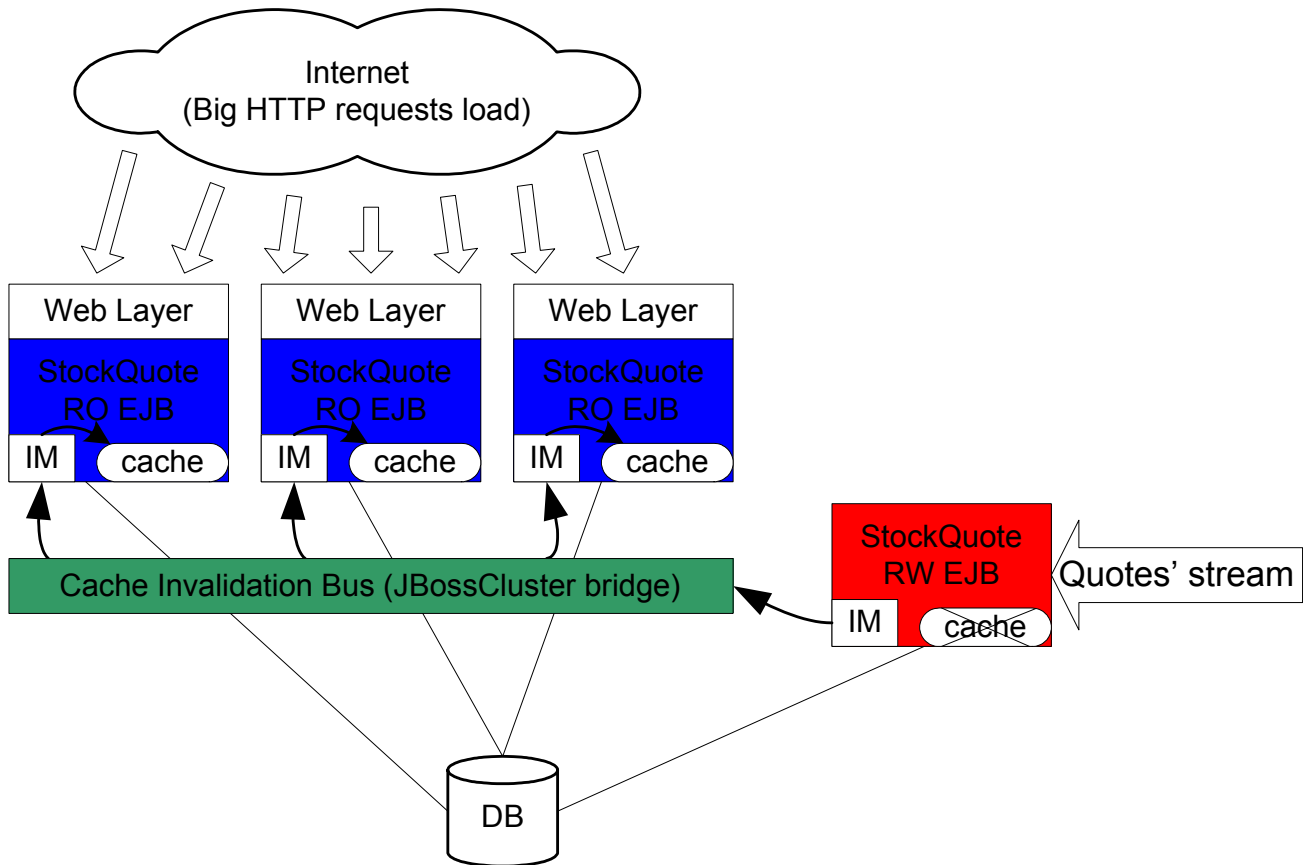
Internet
(Big HTTP requests load)

Web Layer
StockQuote
RO EJB
IM
cache

Web Layer
StockQuote
RO EJB
IM
cache

Web Layer
StockQuote
RO EJB
IM
cache

StockQuote
RW EJB
IM
cache

Quotes' stream

Cache Invalidation Bus (JBossCluster bridge)

DB